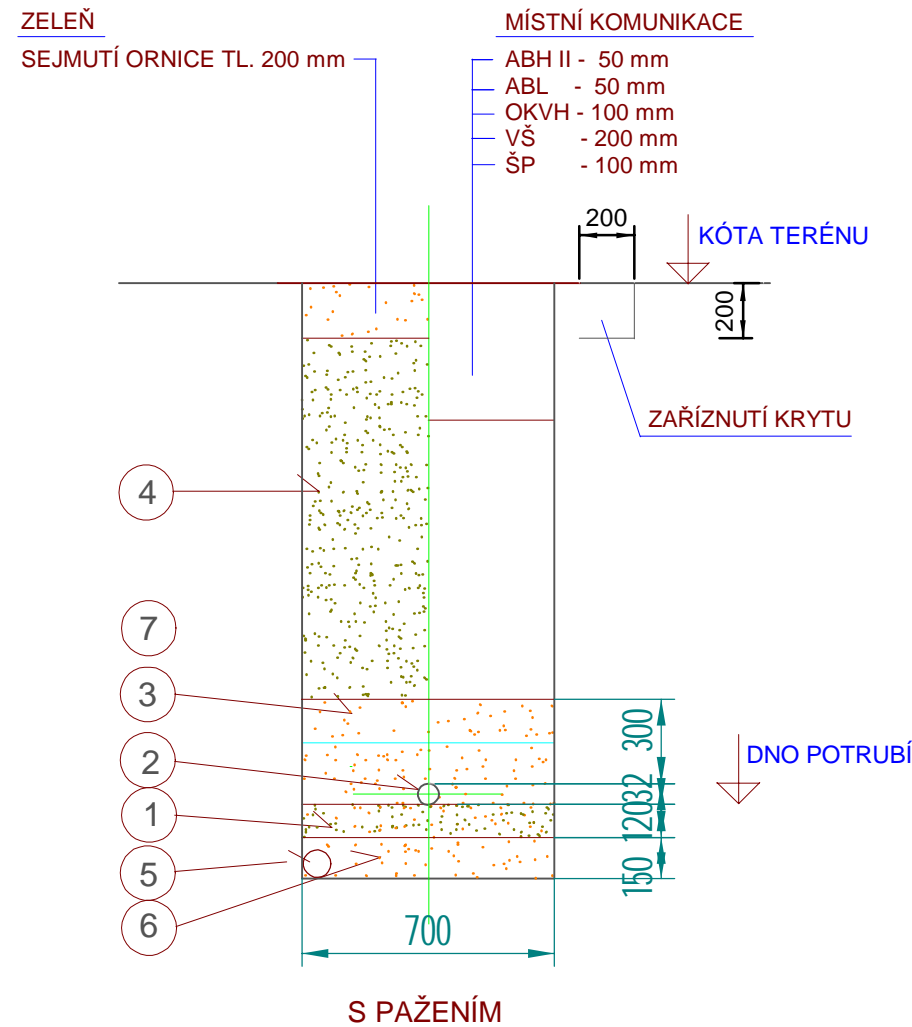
ZELEŇ

SEJMUTÍ ORNICE TL. 200 mm

MÍSTNÍ KOMUNIKACE

ABH II - 50 mm
ABL - 50 mm
OKVH - 100 mm
VŠ - 200 mm
ŠP - 100 mm

200

KÓTA TERÉNU

200

ZAŘÍZNUTÍ KRYTU

4

7

3

2

1

5

6

300

DNO POTRUBÍ

32

120

150

700

S PAŽENÍM